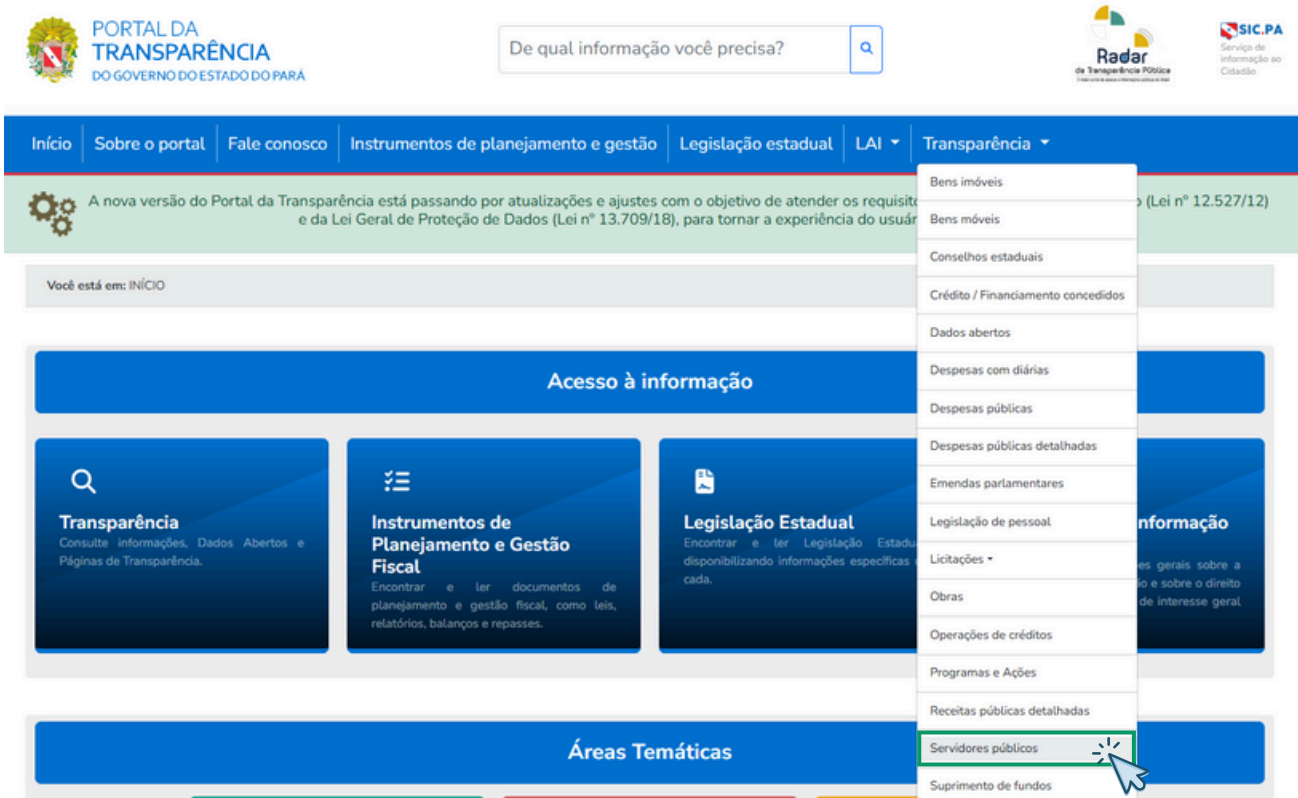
PORTAL DA
TRANSPARÊNCIA
DO GOVERNO DO ESTADO DO PARÁ

De qual informação você precisa?

Radar
da Transparência Pública

SIC.PA
Serviço de informação ao Cidadão

Início | Sobre o portal | Fale conosco | Instrumentos de planejamento e gestão | Legislação estadual | LAI | Transparência

A nova versão do Portal da Transparência está passando por atualizações e ajustes com o objetivo de atender os requisito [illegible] (Lei nº 12.527/12) e da Lei Geral de Proteção de Dados (Lei nº 13.709/18), para tornar a experiência do usuár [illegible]

Você está em: INÍCIO

Acesso à informação

Transparência
Consulte informações, Dados Abertos e Páginas de Transparência.

Instrumentos de Planejamento e Gestão Fiscal
Encontrar e ler documentos de planejamento e gestão fiscal, como leis, relatórios, balanços e repasses.

Legislação Estadual
Encontrar e ler Legislação Estadu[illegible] disponibilizando informações específicas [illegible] cada.

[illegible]nformação
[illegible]es gerais sobre a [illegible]o e sobre o direito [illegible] de interesse geral

Áreas Temáticas

Bens imóveis
Bens móveis
Conselhos estaduais
Crédito / Financiamento concedidos
Dados abertos
Despesas com diárias
Despesas públicas
Despesas públicas detalhadas
Emendas parlamentares
Legislação de pessoal
Licitações
Obras
Operações de créditos
Programas e Ações
Receitas públicas detalhadas
Servidores públicos
Suprimento de fundos